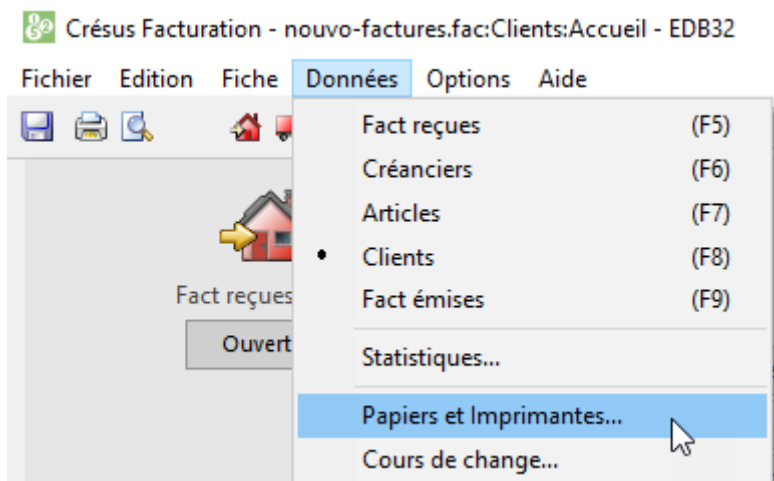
Crésus Facturation - nouvo-factures.fac:Clients:Accueil - EDB32

Fichier Edition Fiche Données Options Aide

Fact reçues (F5)
Créanciers (F6)
Articles (F7)
• Clients (F8)
Fact émises (F9)
Statistiques...
Papiers et Imprimantes...
Cours de change...

Fact reçues

Ouvert